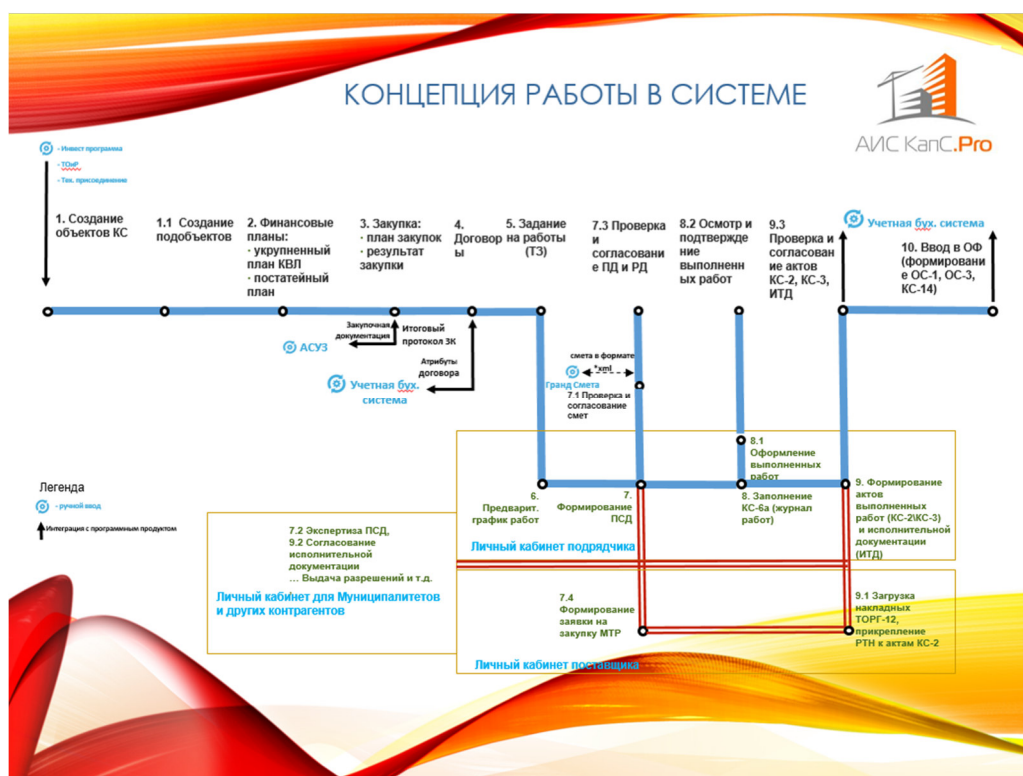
КОНЦЕПЦИЯ РАБОТЫ В СИСТЕМЕ

АИС КапС.Pro

- Инвест программа
- ТОиР
- Тех. присоединение

1. Создание объектов КС

1.1 Создание подобъектов

2. Финансовые планы:
· укрупненный план КВЛ
· постатейный план

3. Закупка:
· план закупок
· результат закупки

4. Договоры

5. Задание на работы (ТЗ)

7.3 Проверка и согласование ПД и РД

8.2 Осмотр и подтверждение выполненных работ

9.3 Проверка и согласование актов КС-2, КС-3, ИТД

Учетная бух. система

10. Ввод в ОФ (формирование ОС-1, ОС-3, КС-14)

Закупочная документация

Итоговый протокол ЗК

АСУЗ

Атрибуты договора

Учетная бух. система

смета в формате *.xml

Гранд Смета

7.1 Проверка и согласование смет

8.1 Оформление выполненных работ

Легенда

- ручной ввод

Интеграция с программным продуктом

6. Предварит. график работ

7. Формирование ПСД

8. Заполнение КС-6а (журнал работ)

9. Формирование актов выполненных работ (КС-2/КС-3) и исполнительной документации (ИТД)

Личный кабинет подрядчика

7.2 Экспертиза ПСД,
9.2 Согласование исполнительной документации
… Выдача разрешений и т.д.

Личный кабинет для Муниципалитетов и других контрагентов

7.4 Формирование заявки на закупку МТР

9.1 Загрузка накладных ТОРГ-12, прикрепление РТН к актам КС-2

Личный кабинет поставщика